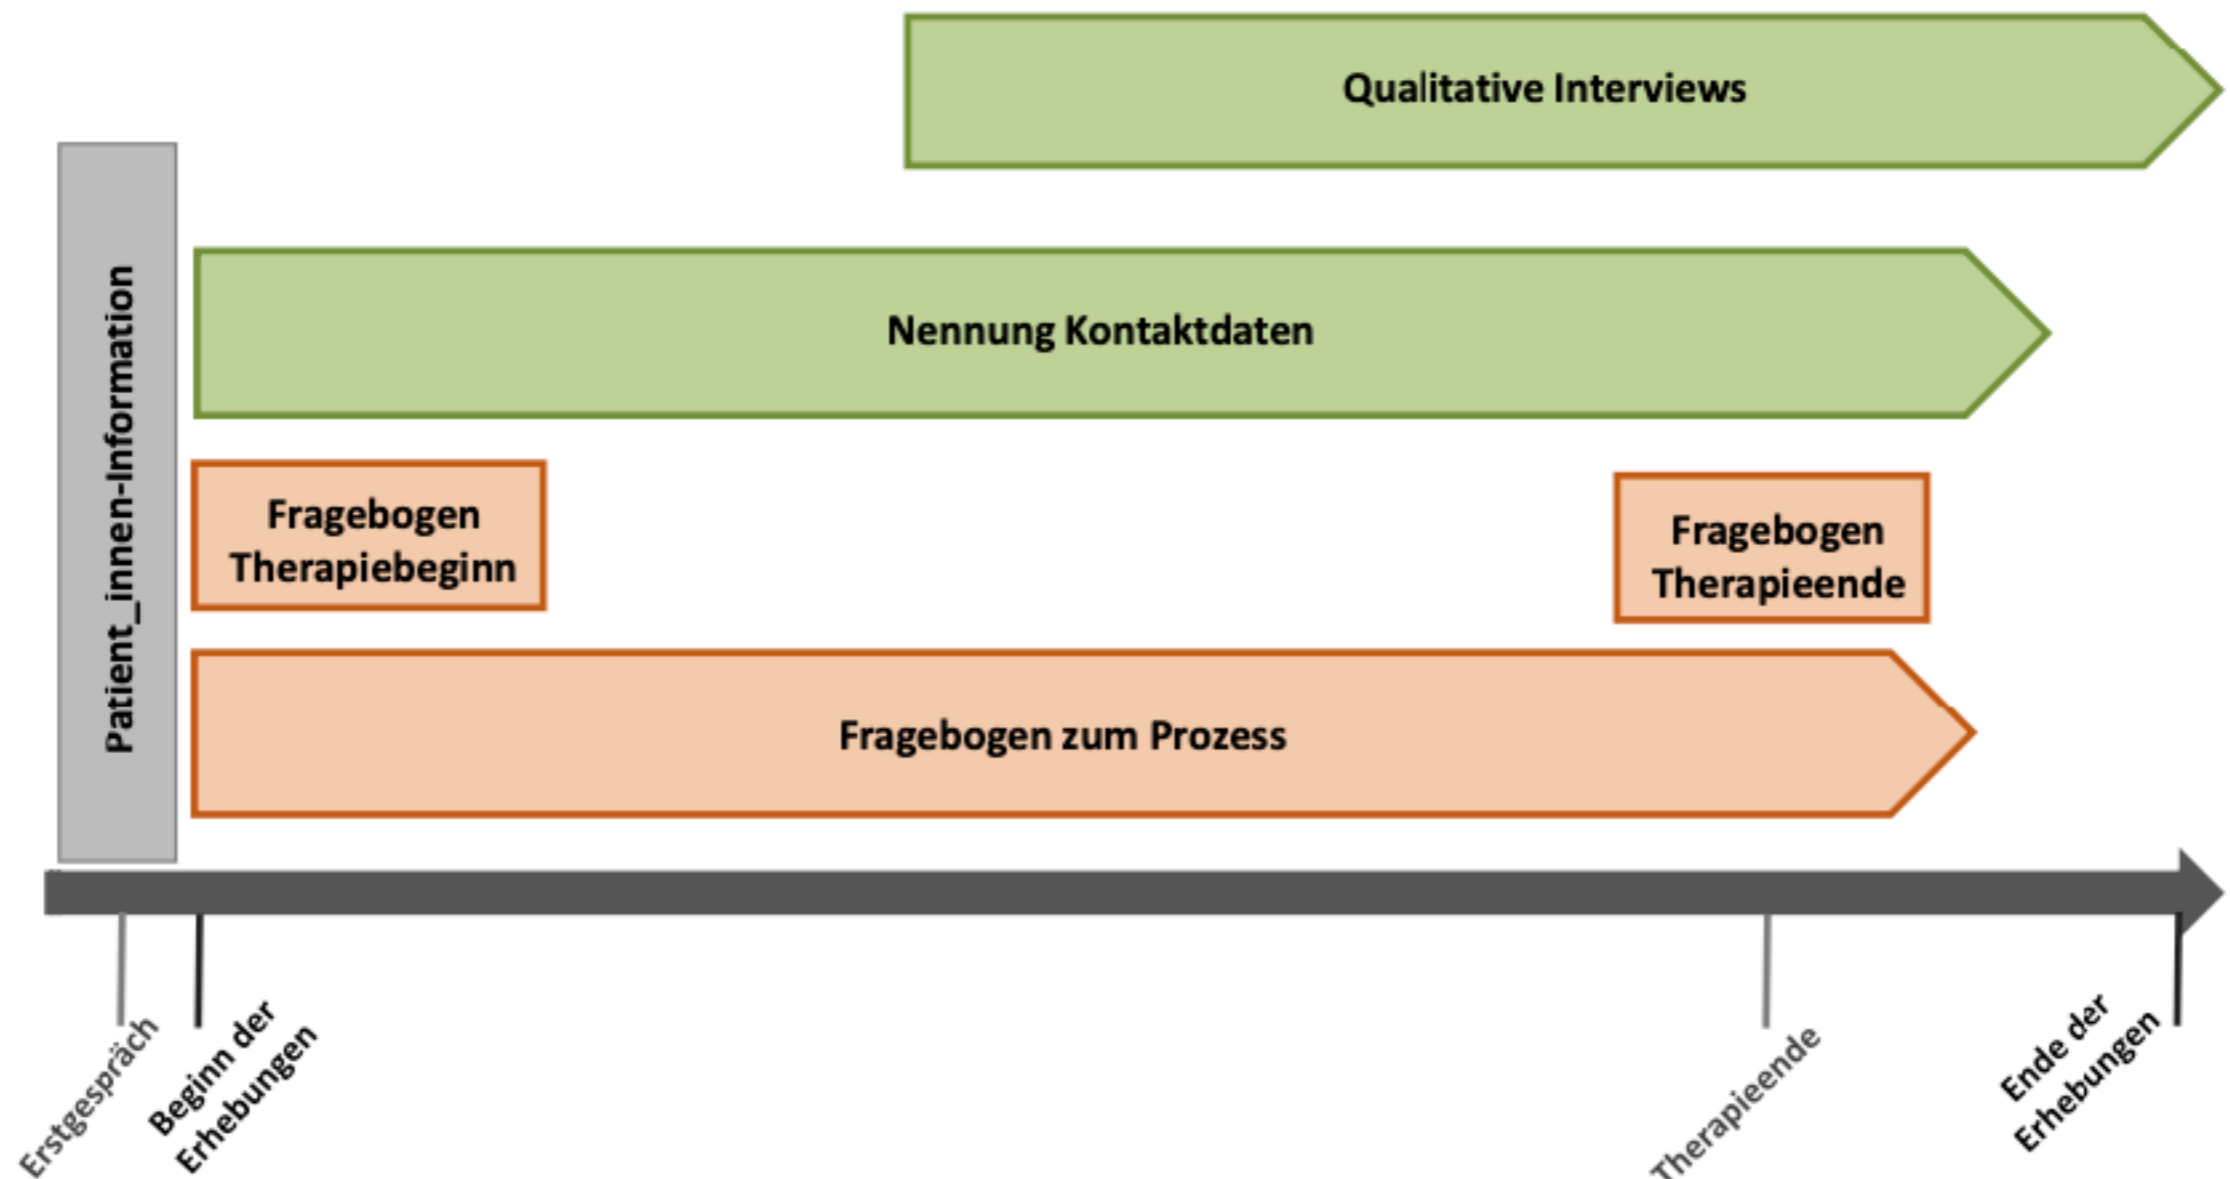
Qualitative Interviews

Patient_innen-Information

Nennung Kontaktdaten

Fragebogen Therapiebeginn

Fragebogen Therapieende

Fragebogen zum Prozess

Erstgespräch

Beginn der Erhebungen

Therapieende

Ende der Erhebungen